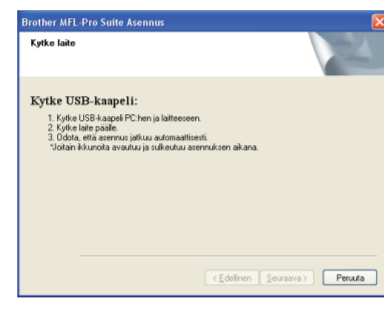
Brother MFL-Pro Suite Asennus

Kytke laite

Kytke USB-kaapeli:

1. Kytke USB-kaapeli PC:hen ja laitteeseen.
2. Kytke laite päälle.
3. Odota, että asennus jatkuu automaattisesti.
*Joitain ikkunoita avautuu ja sulkeutuu asennuksen aikana.

< Edellinen | Seuraava > | Peruuta